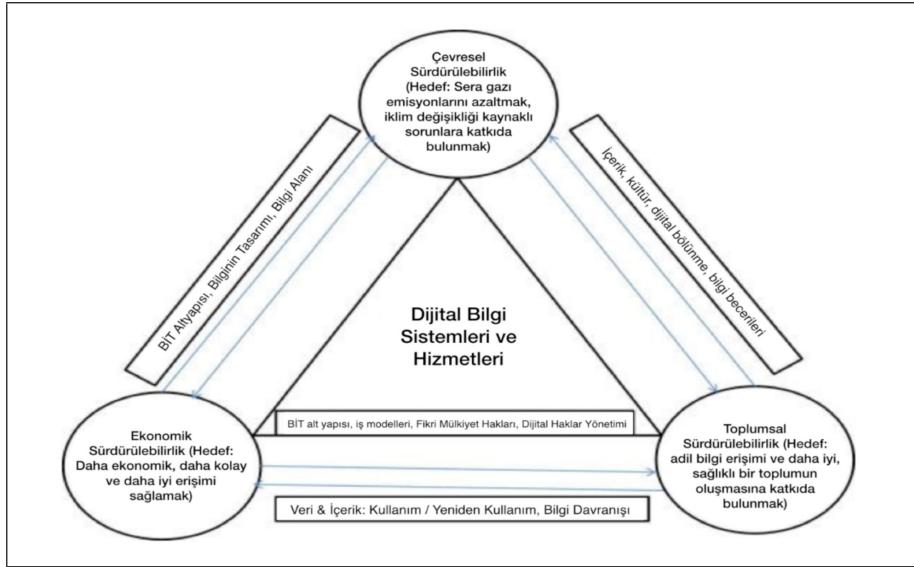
Çevresel Sürdürülebilirlik (Hedef: Sera gazı emisyonlarını azaltmak, iklim değişikliği kaynaklı sorunlara katkıda bulunmak)

BİT Altyapısı, Bilginin Tasarımı, Bilgi Alanı

İçerik, kültür, dijital bölünme, bilgi becerileri

Dijital Bilgi Sistemleri ve Hizmetleri

BİT alt yapısı, iş modelleri, Fikri Mülkiyet Hakları, Dijital Haklar Yönetimi

Ekonomik Sürdürülebilirlik (Hedef: Daha ekonomik, daha kolay ve daha iyi erişimi sağlamak)

Toplumsal Sürdürülebilirlik (Hedef: adil bilgi erişimi ve daha iyi, sağlıklı bir toplumun oluşmasına katkıda bulunmak)

Veri & İçerik: Kullanım / Yeniden Kullanım, Bilgi Davranışı